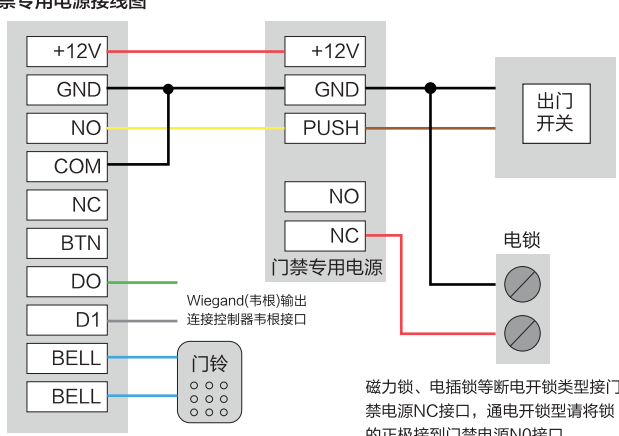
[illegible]禁专用电源接线图

+12V
GND
NO
COM
NC
BTN
DO
D1
BELL
BELL

+12V
GND
PUSH
NO
NC
门禁专用电源

出门
开关

电锁

Wiegand(韦根)输出
连接控制器韦根接口

门铃

磁力锁、电插锁等断电开锁类型接门禁电源NC接口，通电开锁型请将锁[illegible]